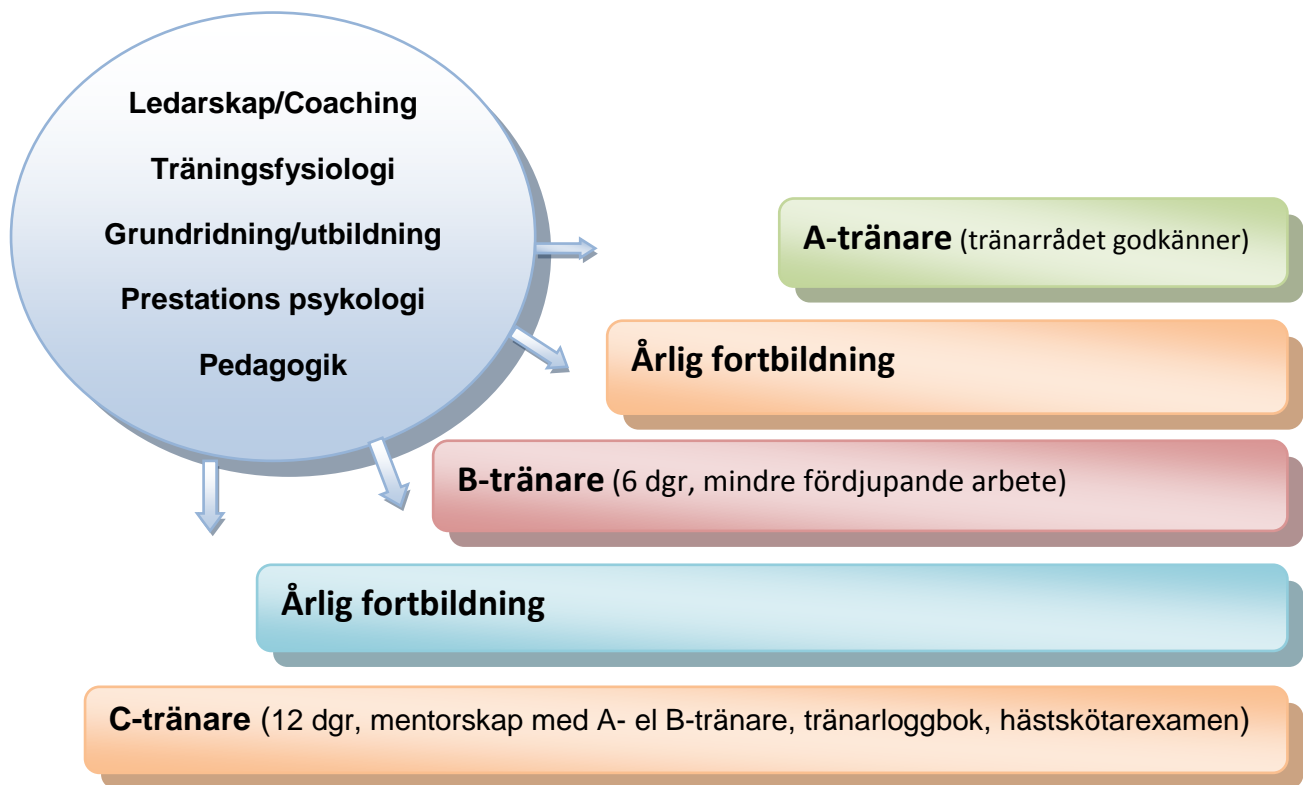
Ledarskap/Coaching

Träningsfysiologi

Grundridning/utbildning

Prestations psykologi

Pedagogik

A-tränare (tränarrådet godkänner)

Årlig fortbildning

B-tränare (6 dgr, mindre fördjupande arbete)

Årlig fortbildning

C-tränare (12 dgr, mentorskap med A- el B-tränare, tränarloggbok, hästskötarexamen)